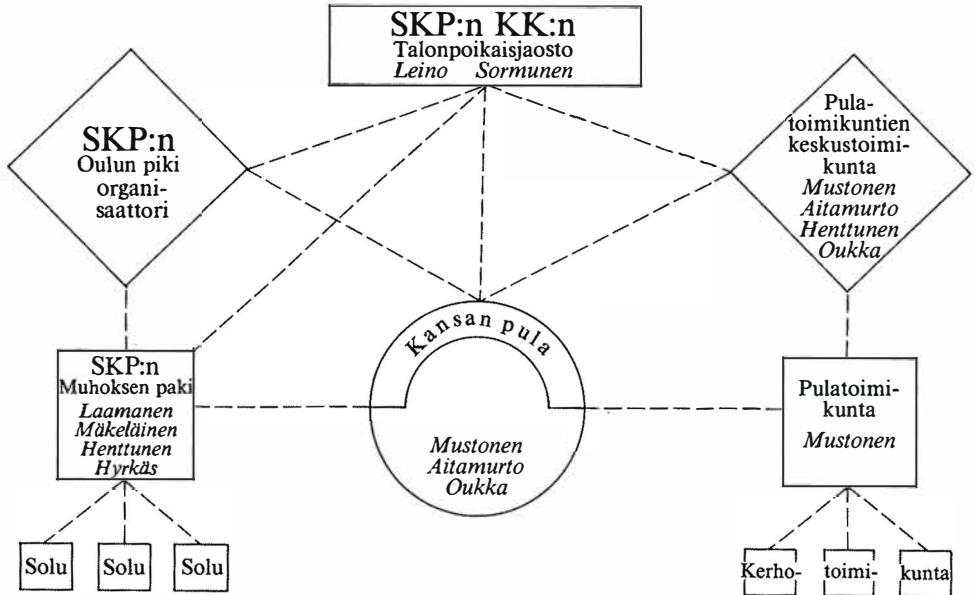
SKP:n KK:n
Talonpoikaisjaosto
*Leino Sormunen*

SKP:n
Oulun piki organisaattori

Pulatoimikuntien keskustoimikunta
*Mustonen*
*Aitamurto*
*Henttunen*
*Oukka*

Kansan pula

SKP:n
Muhoksen paki
*Laamanen*
*Mäkeläinen*
*Henttunen*
*Hyrkäs*

*Mustonen*
*Aitamurto*
*Oukka*

Pulatoimikunta
*Mustonen*

Solu
Solu
Solu

Kerho-
toimi-
kunta